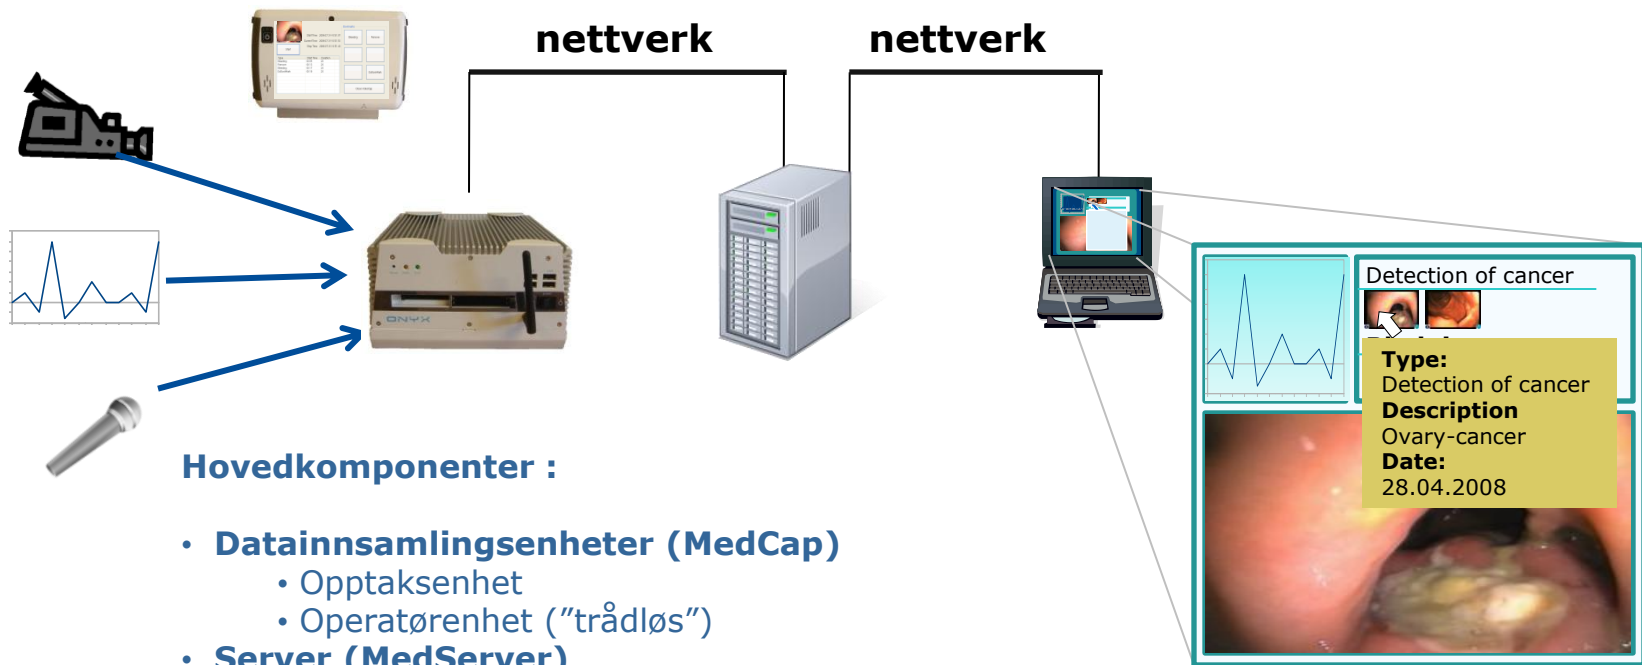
nettverk

nettverk

ONYX

Detection of cancer

Type:
Detection of cancer
Description
Ovary-cancer
Date:
28.04.2008

Hovedkomponenter :

• Datainnsamlingsenheter (MedCap)
• Opptaksenhet
• Operatørenhet (”trådløs”)
• Server (MedServer)